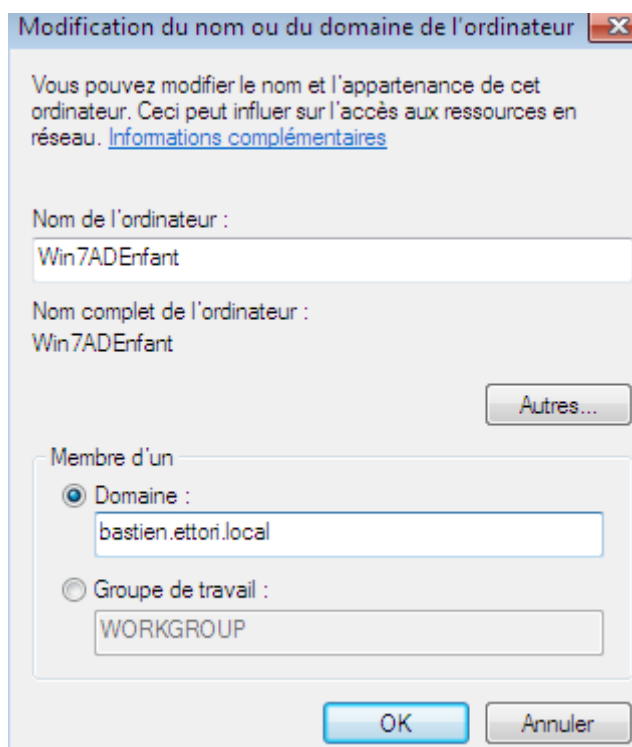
Modification du nom ou du domaine de l'ordinateur

Vous pouvez modifier le nom et l'appartenance de cet ordinateur. Ceci peut influer sur l'accès aux ressources en réseau. Informations complémentaires

Nom de l'ordinateur :

Win7ADEnfant

Nom complet de l'ordinateur :
Win7ADEnfant

Autres...

Membre d'un

Domaine :

bastien.ettori.local

Groupe de travail :

WORKGROUP

OK

Annuler